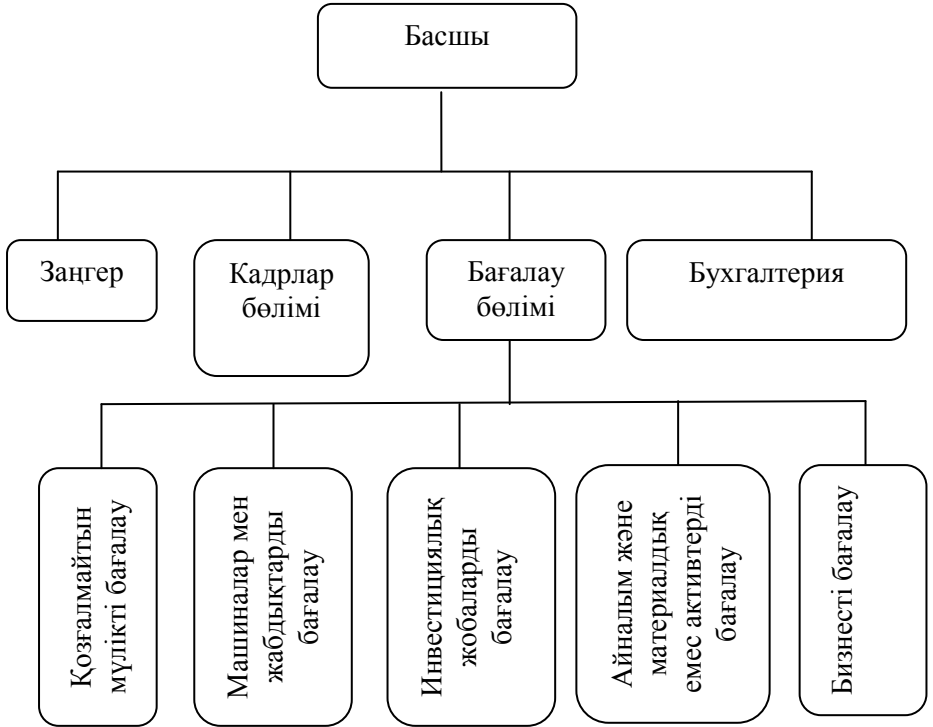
Басшы

Заңгер

Кадрлар бөлімі

Бағалау бөлімі

Бухгалтерия

Қозғалмайтын мүлікті бағалау

Машиналар мен жабдықтарды бағалау

Инвестициялық жобаларды бағалау

Айналым және материалдық емес активтерді бағалау

Бизнесті бағалау